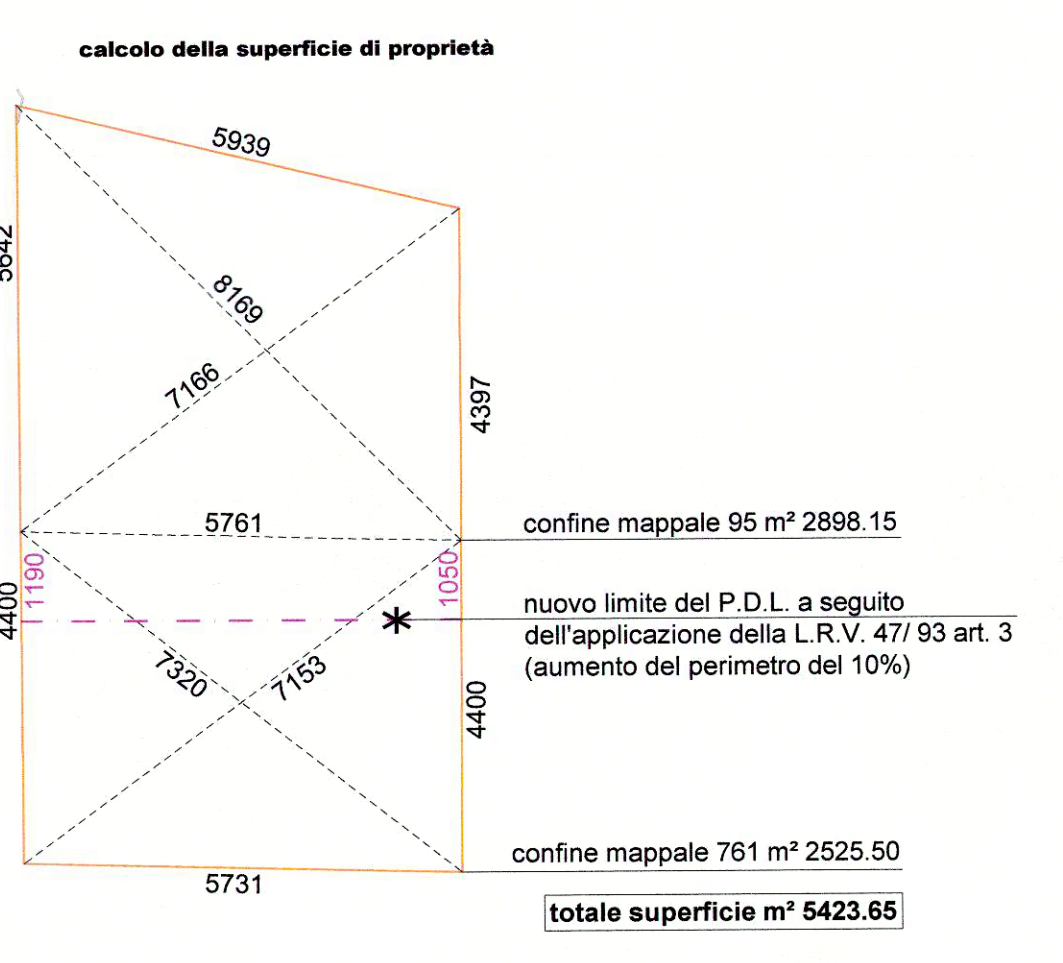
calcolo della superficie di proprietà

5939

5642

8169

7166

4397

5761

confine mappale 95 m² 2898.15

1190

1050

4400

nuovo limite del P.D.L. a seguito dell'applicazione della L.R.V. 47/ 93 art. 3 (aumento del perimetro del 10%)

7320

7153

4400

confine mappale 761 m² 2525.50

5731

totale superficie m² 5423.65